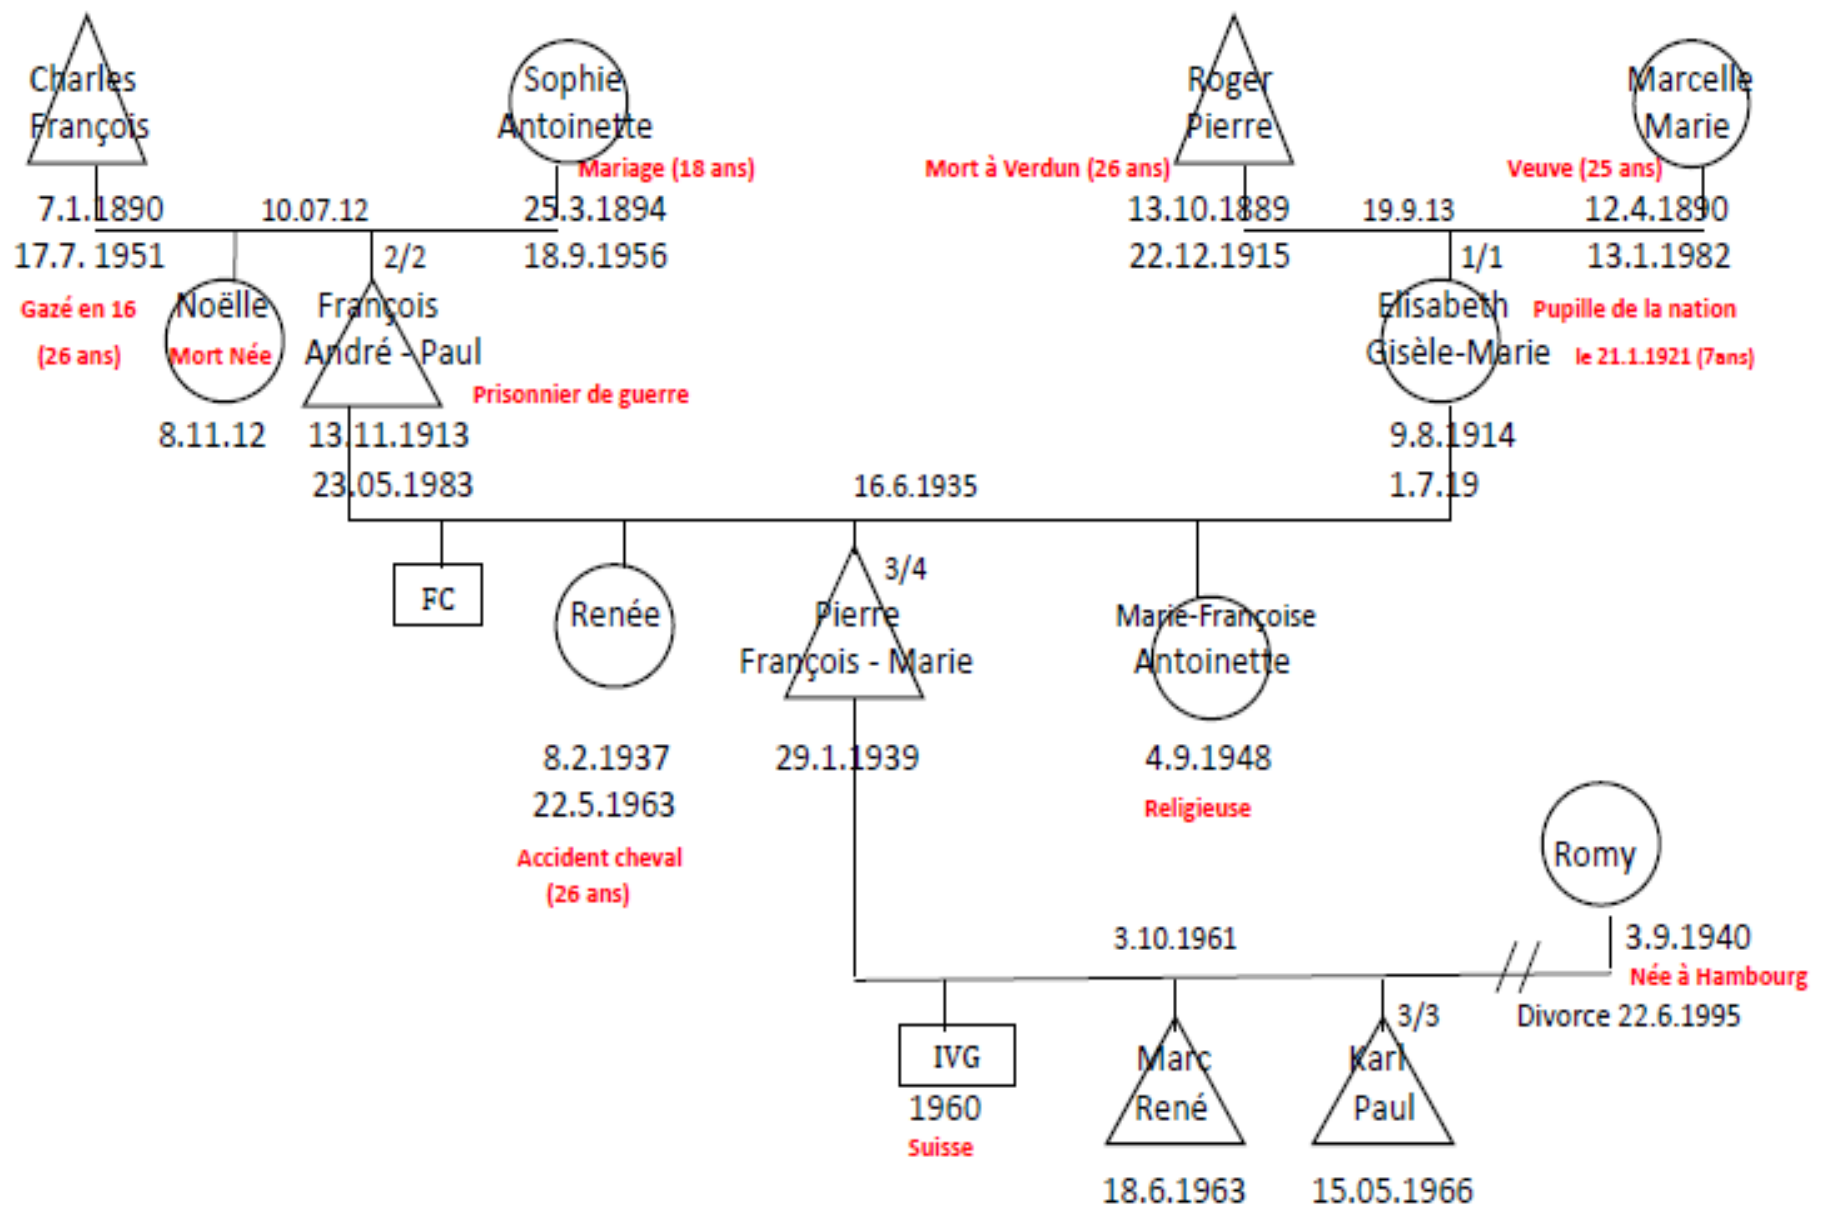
Charles François

Sophie Antoinette

Mariage (18 ans)

Roger Pierre

Mort à Verdun (26 ans)

Marcelle Marie

Veuve (25 ans)

7.1.1890
17.7. 1951

10.07.12

25.3.1894
18.9.1956

13.10.1889
22.12.1915

19.9.13

12.4.1890
13.1.1982

Gazé en 16 (26 ans)

Noëlle
Mort Née
8.11.12

2/2

François André - Paul

Prisonnier de guerre

13.11.1913
23.05.1983

1/1

Elisabeth Gisèle-Marie

Pupille de la nation le 21.1.1921 (7ans)

9.8.1914
1.7.19

16.6.1935

FC

Renée
8.2.1937
22.5.1963
Accident cheval (26 ans)

3/4

Pierre François - Marie
29.1.1939

Marie-Françoise Antoinette
4.9.1948
Religieuse

Romy
3.9.1940
Née à Hambourg

3.10.1961

Divorce 22.6.1995

IVG
1960
Suisse

Marc René
18.6.1963

3/3

Karl Paul
15.05.1966